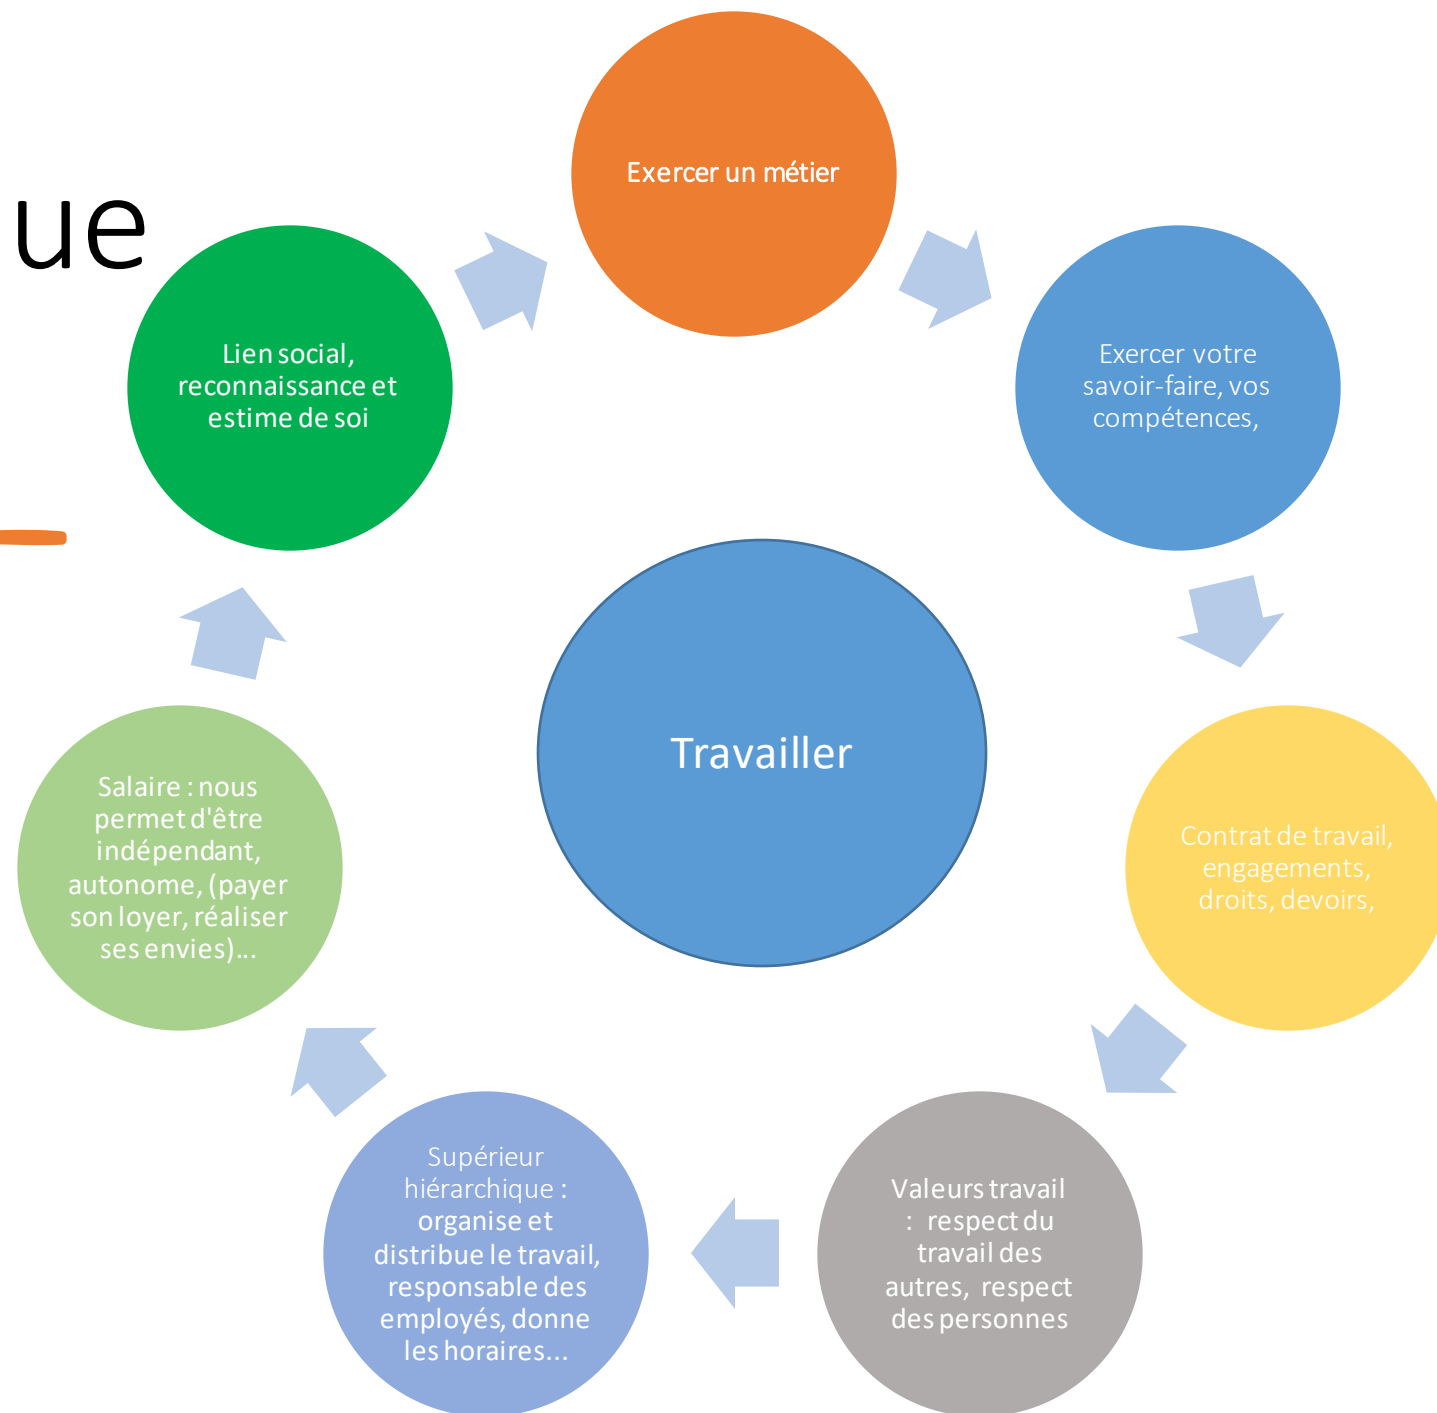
ue

Exercer un métier

Exercer votre savoir-faire, vos compétences,

Contrat de travail, engagements, droits, devoirs,

Valeurs travail : respect du travail des autres, respect des personnes

Supérieur hiérarchique : organise et distribue le travail, responsable des employés, donne les horaires...

Salaire : nous permet d'être indépendant, autonome, (payer son loyer, réaliser ses envies)...

Lien social, reconnaissance et estime de soi

Travailler